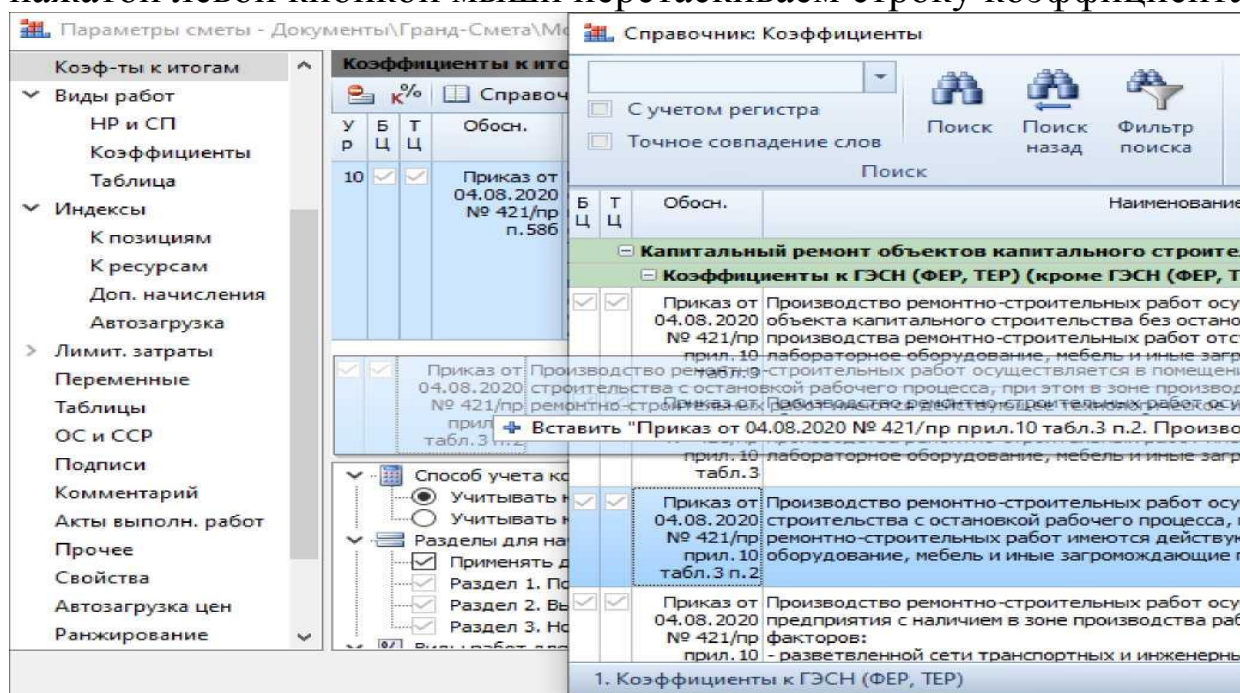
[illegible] левой кнопкой мыши перетаскиваем строку коэффициента

Параметры сметы - Документы\Гранд-Смета\М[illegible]

Коэф-ты к итогам
Виды работ
НР и СП
Коэффициенты
Таблица
Индексы
К позициям
К ресурсам
Доп. начисления
Автозагрузка
Лимит. затраты
Переменные
Таблицы
ОС и ССР
Подписи
Комментарий
Акты выполн. работ
Прочее
Свойства
Автозагрузка цен
Ранжирование

Коэффициенты к ито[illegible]
Справоч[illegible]

| Ур | БЦ | ТЦ | Обосн. |
|---|---|---|---|
| 10 | | | Приказ от 04.08.2020 № 421/пр п.58б |

Приказ от 04.08.2020 № 421/пр прил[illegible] табл.3 п.2 Производство ремонтно-строительных работ осуществляется в помещени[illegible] строительства с остановкой рабочего процесса, при этом в зоне производ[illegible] ремонтно-строительных работ имеются действующие технологическое о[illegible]

Вставить "Приказ от 04.08.2020 № 421/пр прил.10 табл.3 п.2. Произво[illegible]

Способ учета ко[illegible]
Учитывать н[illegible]
Учитывать н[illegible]
Разделы для на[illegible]
Применять д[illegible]
Раздел 1. По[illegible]
Раздел 2. Вы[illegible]
Раздел 3. Но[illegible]

Справочник: Коэффициенты

С учетом регистра
Точное совпадение слов
Поиск
Поиск назад
Фильтр поиска
Поиск

| БЦ | ТЦ | Обосн. | Наименование |
|---|---|---|---|
| | | | Капитальный ремонт объектов капитального строите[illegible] |
| | | | Коэффициенты к ГЭСН (ФЕР, ТЕР) (кроме ГЭСН (ФЕР, Т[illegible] |
| | | Приказ от 04.08.2020 № 421/пр прил.10 табл.3 | Производство ремонтно-строительных работ осу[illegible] объекта капитального строительства без остано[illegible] производства ремонтно-строительных работ отс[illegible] лабораторное оборудование, мебель и иные загр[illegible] |
| | | Приказ от 04.08.2020 № 421/пр прил.10 табл.3 | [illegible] производства ремонтно-строительных работ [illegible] лабораторное оборудование, мебель и иные загр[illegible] |
| | | Приказ от 04.08.2020 № 421/пр прил. 10 табл.3 п.2 | Производство ремонтно-строительных работ осу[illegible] строительства с остановкой рабочего процесса, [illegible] ремонтно-строительных работ имеются действую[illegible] оборудование, мебель и иные загромождающие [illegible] |
| | | Приказ от 04.08.2020 № 421/пр прил. 10 | Производство ремонтно-строительных работ осу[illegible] предприятия с наличием в зоне производства раб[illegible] факторов: - разветвленной сети транспортных и инженерны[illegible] |

1. Коэффициенты к ГЭСН (ФЕР, ТЕР)